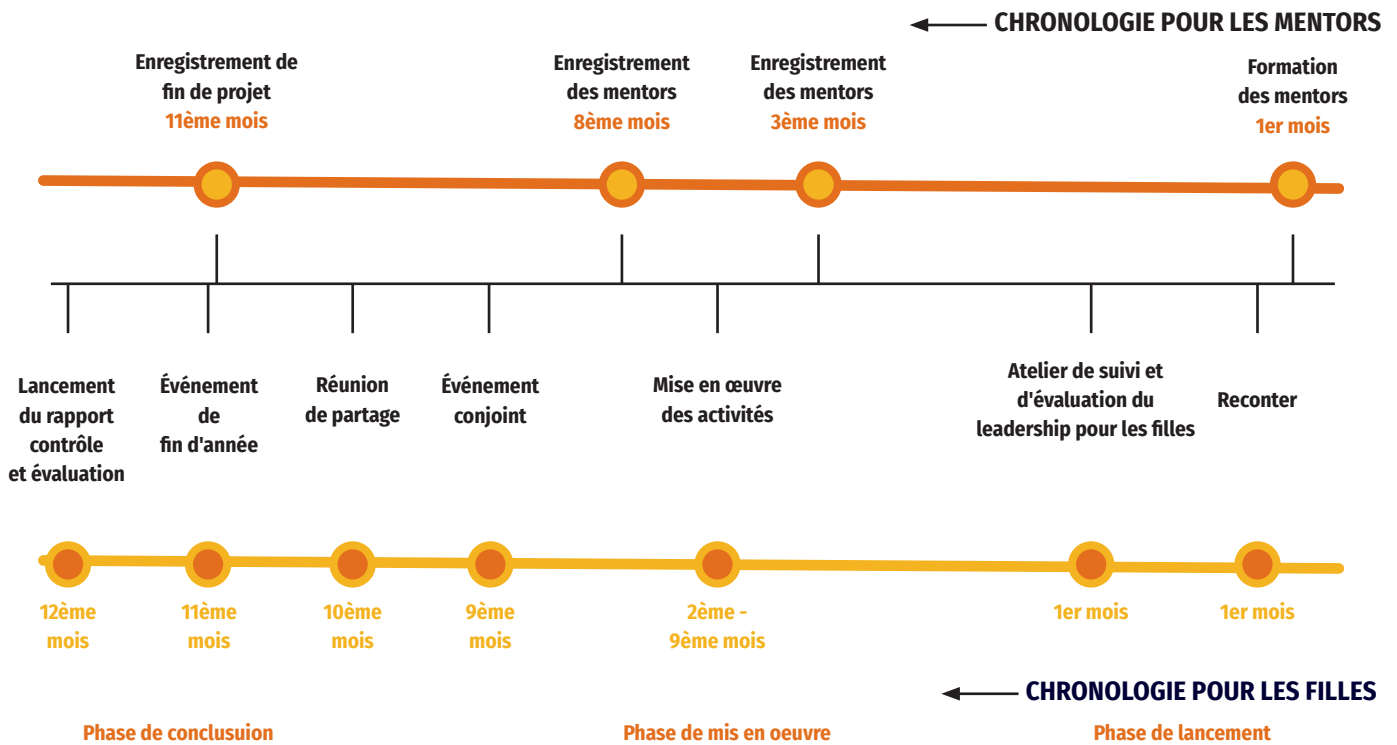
CHRONOLOGIE POUR LES MENTORS

Enregistrement de fin de projet
11ème mois

Enregistrement des mentors
8ème mois

Enregistrement des mentors
3ème mois

Formation des mentors
1er mois

Lancement du rapport contrôle et évaluation

Événement de fin d'année

Réunion de partage

Événement conjoint

Mise en œuvre des activités

Atelier de suivi et d'évaluation du leadership pour les filles

Reconter

12ème mois

11ème mois

10ème mois

9ème mois

2ème - 9ème mois

1er mois

1er mois

CHRONOLOGIE POUR LES FILLES

Phase de conclusuion

Phase de mis en oeuvre

Phase de lancement